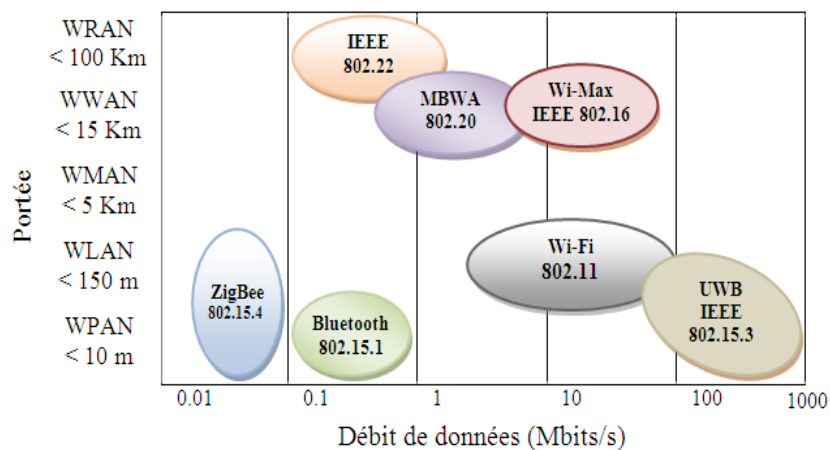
WRAN
< 100 Km

WWAN
< 15 Km

WMAN
< 5 Km

WLAN
< 150 m

WPAN
< 10 m

Portée

IEEE
802.22

MBWA
802.20

Wi-Max
IEEE 802.16

Wi-Fi
802.11

UWB
IEEE
802.15.3

ZigBee
802.15.4

Bluetooth
802.15.1

0.01 0.1 1 10 100 1000

Débit de données (Mbits/s)